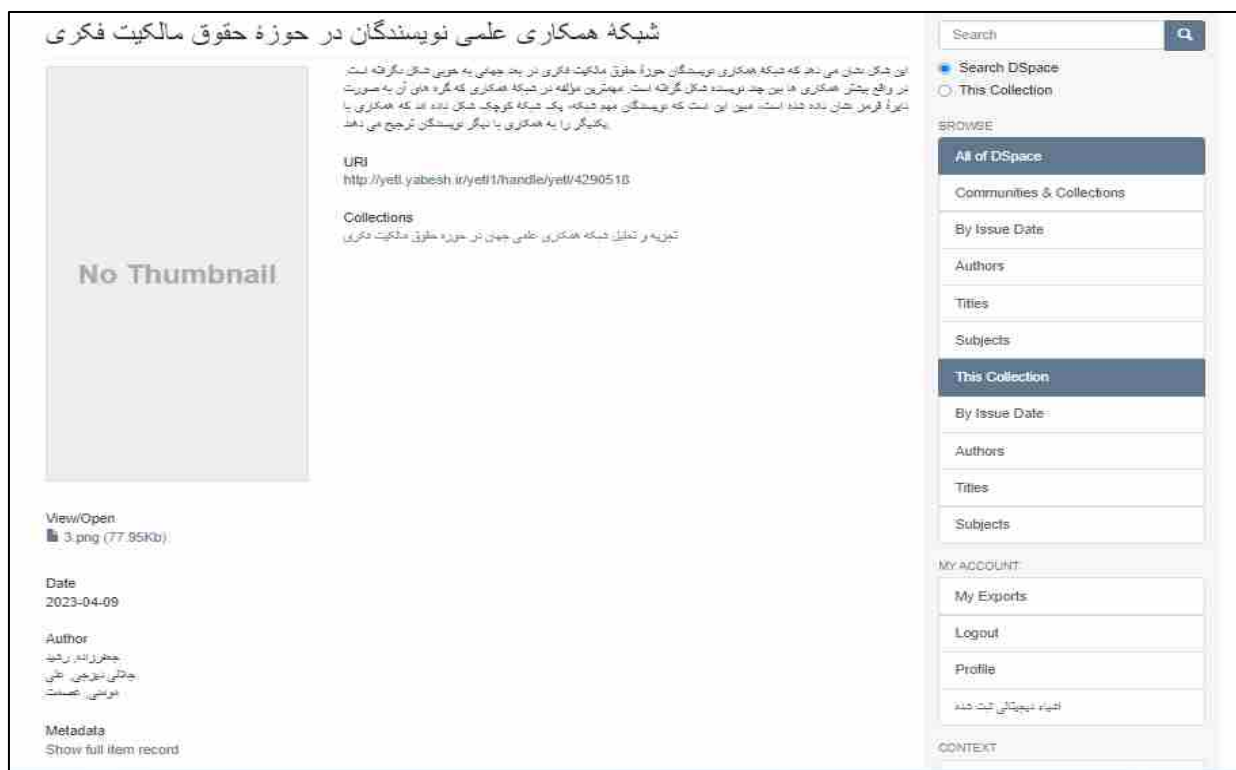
شبکهٔ همکاری علمی نویسندگان در حوزهٔ حقوق مالکیت فکری

No Thumbnail

این شکل نشان می دهد که شبکهٔ همکاری نویسندگان حوزهٔ حقوق مالکیت فکری در بعد جهانی به خوبی شکل نگرفته است. در واقع بیشتر همکاری ها بین چند نویسنده شکل گرفته است. مهمترین مؤلفه در شبکهٔ همکاری که گره های آن به صورت دایرهٔ قرمز نشان داده شده است، مبین این است که نویسندگان مهم شبکه، یک شبکهٔ کوچک شکل داده اند که همکاری با یکدیگر را به همکاری با دیگر نویسندگان ترجیح می دهند.

URI
http://yetl.yabesh.ir/yetl1/handle/yetl/4290518

Collections
تجزیه و تحلیل شبکه همکاری علمی جهان در حوزه حقوق مالکیت فکری

View/Open
3.png (77.95Kb)

Date
2023-04-09

Author
جعفرزاده، رشید
جلالی دیزجی، علی
موسی، عصمت

Metadata
Show full item record

Search
Search DSpace
This Collection

BROWSE
All of DSpace
Communities & Collections
By Issue Date
Authors
Titles
Subjects
This Collection
By Issue Date
Authors
Titles
Subjects

MY ACCOUNT
My Exports
Logout
Profile
اشیاء دیجیتالی ثبت شده

CONTEXT